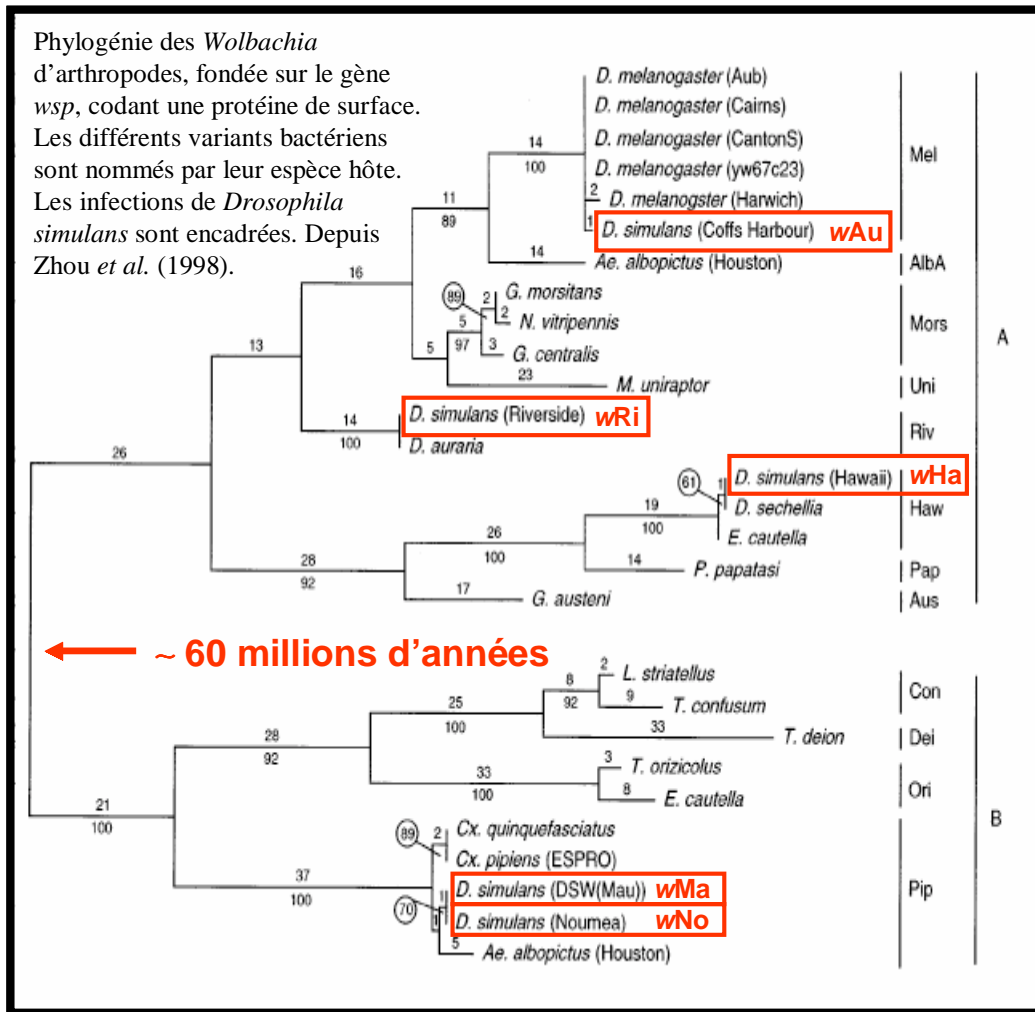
Phylogénie des *Wolbachia* d'arthropodes, fondée sur le gène *wsp*, codant une protéine de surface. Les différents variants bactériens sont nommés par leur espèce hôte. Les infections de *Drosophila simulans* sont encadrées. Depuis Zhou *et al.* (1998).

D. melanogaster (Aub)
D. melanogaster (Cairns)
D. melanogaster (CantonS)
D. melanogaster (yw67c23)
D. melanogster (Harwich)
D. simulans (Coffs Harbour) wAu
Ae. albopictus (Houston)
G. morsitans
N. vitripennis
G. centralis
M. uniraptor
D. simulans (Riverside) wRi
D. auraria
D. simulans (Hawaii) wHa
D. sechellia
E. cautella
P. papatasi
G. austeni

Mel
AlbA
Mors
Uni
Riv
Haw
Pap
Aus
A

14 100 2 1 11 89 14 16 89 2 2 5 97 3 5 23 13 14 100 26 61 1 19 100 26 100 14 28 92 17

~ 60 millions d'années

L. striatellus
T. confusum
T. deion
T. orizicolus
E. cautella
Cx. quinquefasciatus
Cx. pipiens (ESPRO)
D. simulans (DSW(Mau)) wMa
D. simulans (Noumea) wNo
Ae. albopictus (Houston)

Con
Dei
Ori
Pip
B

8 2 92 9 25 100 33 28 92 33 100 3 8 21 100 89 2 37 100 1 70 1 5